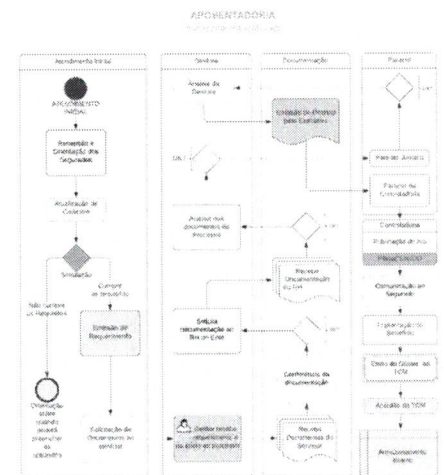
APOSENTADORIA

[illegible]

Atendimento Inicial

ATENDIMENTO INICIAL

Recepção e Orientação dos Segurados

Atualização de Cadastro

Simulação

Não cumpre os Requisitos

Cumpre os requisitos

Entrada do Requerimento

Orientação sobre requisitos, prazos e procedimentos

Solicitação de Documentos ao Servidor

Gerência

Análise da Servidora

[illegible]

Análise dos documentos do Processo

Solicita documentação ao Servidor

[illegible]

Documentação

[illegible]

Recebe Documentação do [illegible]

Conferência da documentação

Recebe Documentos do Servidor

Parecer

Parecer Jurídico

Parecer de Controladoria

Controladoria

Publicação do Ato

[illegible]

Comunicação ao Segurado

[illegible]

Envio do Dossiê ao TCM

Apreciação do TCM

Arquivamento do Dossiê